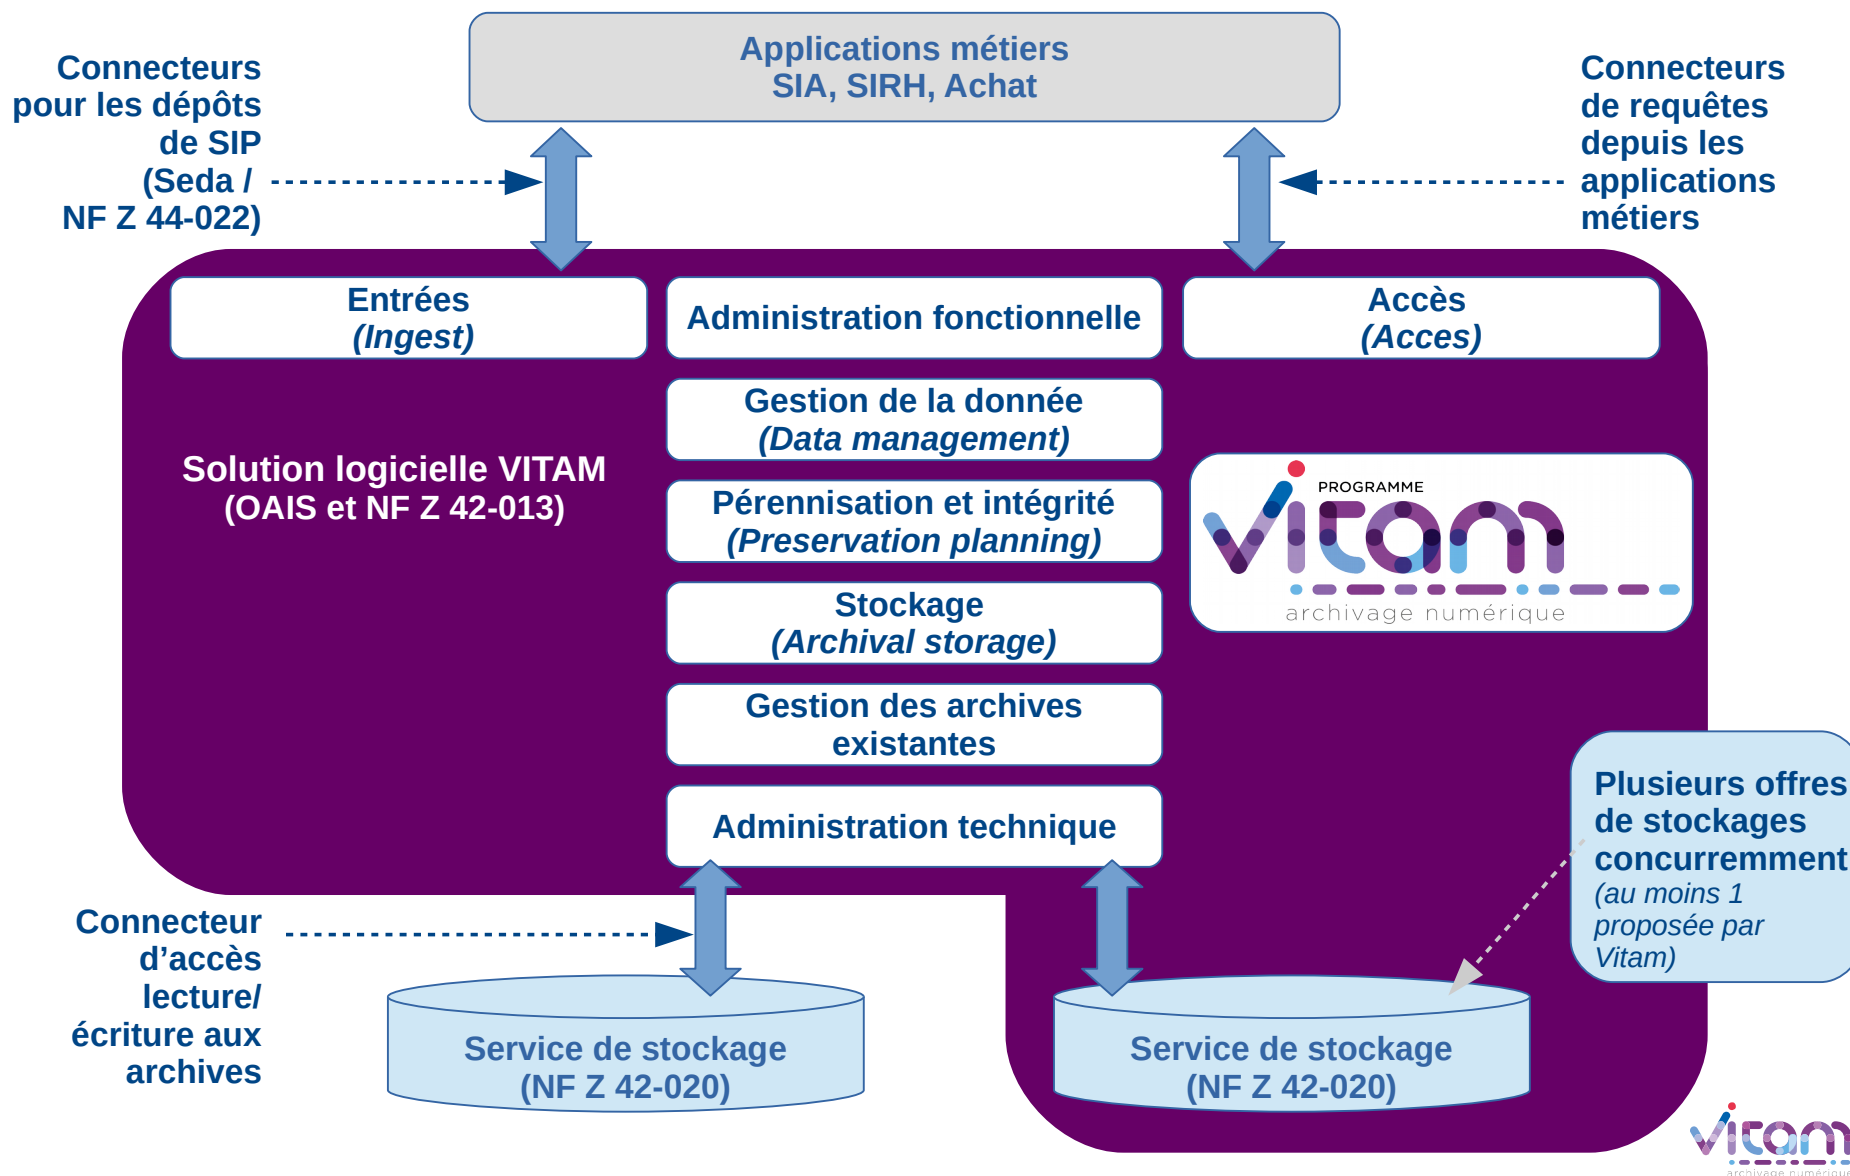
Connecteurs pour les dépôts de SIP (Seda / NF Z 44-022)

Applications métiers
SIA, SIRH, Achat

Connecteurs de requêtes depuis les applications métiers

Entrées
(Ingest)

Administration fonctionnelle

Accès
(Acces)

Gestion de la donnée
(Data management)

Solution logicielle VITAM
(OAIS et NF Z 42-013)

Pérennisation et intégrité
(Preservation planning)

PROGRAMME
vitam
archivage numérique

Stockage
(Archival storage)

Gestion des archives existantes

Plusieurs offres de stockages concurremment
(au moins 1 proposée par Vitam)

Administration technique

Connecteur d'accès lecture/ écriture aux archives

Service de stockage
(NF Z 42-020)

Service de stockage
(NF Z 42-020)

vitam
archivage numérique